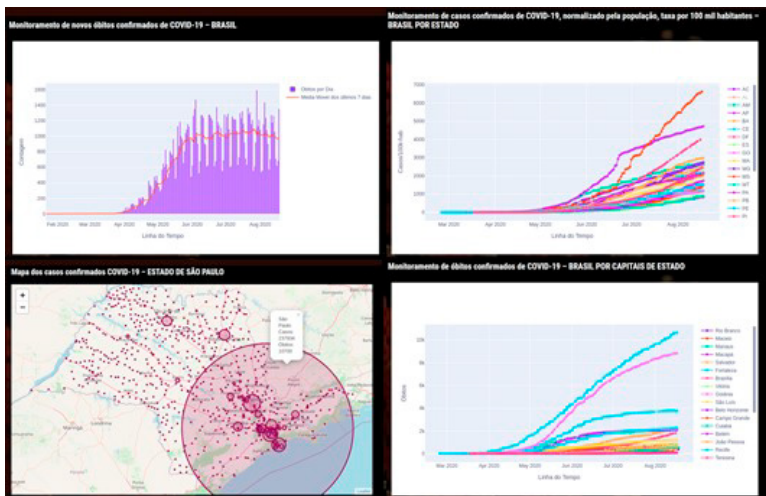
Monitoramento de novos óbitos confirmados de COVID-19 – BRASIL

Óbitos por Dia
Média Móvel dos últimos 7 dias

Contagem

1600
1400
1200
1000
800
600
400
200
0

Feb 2020 Mar 2020 Apr 2020 May 2020 Jun 2020 Jul 2020 Aug 2020

Linha do Tempo

Monitoramento de casos confirmados de COVID-19, normalizado pela população, taxa por 100 mil habitantes – BRASIL POR ESTADO

Casos/100k hab

7000
6000
5000
4000
3000
2000
1000
0

Mar 2020 Apr 2020 May 2020 Jun 2020 Jul 2020 Aug 2020

Linha do Tempo

AC
AL
AM
AP
BA
CE
DF
ES
GO
MA
MG
MS
MT
PA
PB
PE
PI

Mapa dos casos confirmados COVID-19 – ESTADO DE SÃO PAULO

+
−

São Paulo
Casos
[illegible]
Óbitos
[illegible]

Maringá

Monitoramento de óbitos confirmados de COVID-19 – BRASIL POR CAPITAIS DE ESTADO

Óbitos

10k
8k
6k
4k
2k
0

Mar 2020 Apr 2020 May 2020 Jun 2020 Jul 2020 Aug 2020

Linha do Tempo

Rio Branco
Maceió
Manaus
Macapá
Salvador
Fortaleza
Brasília
Vitória
Goiânia
São Luís
Belo Horizonte
Campo Grande
Cuiabá
Belém
João Pessoa
Recife
Teresina